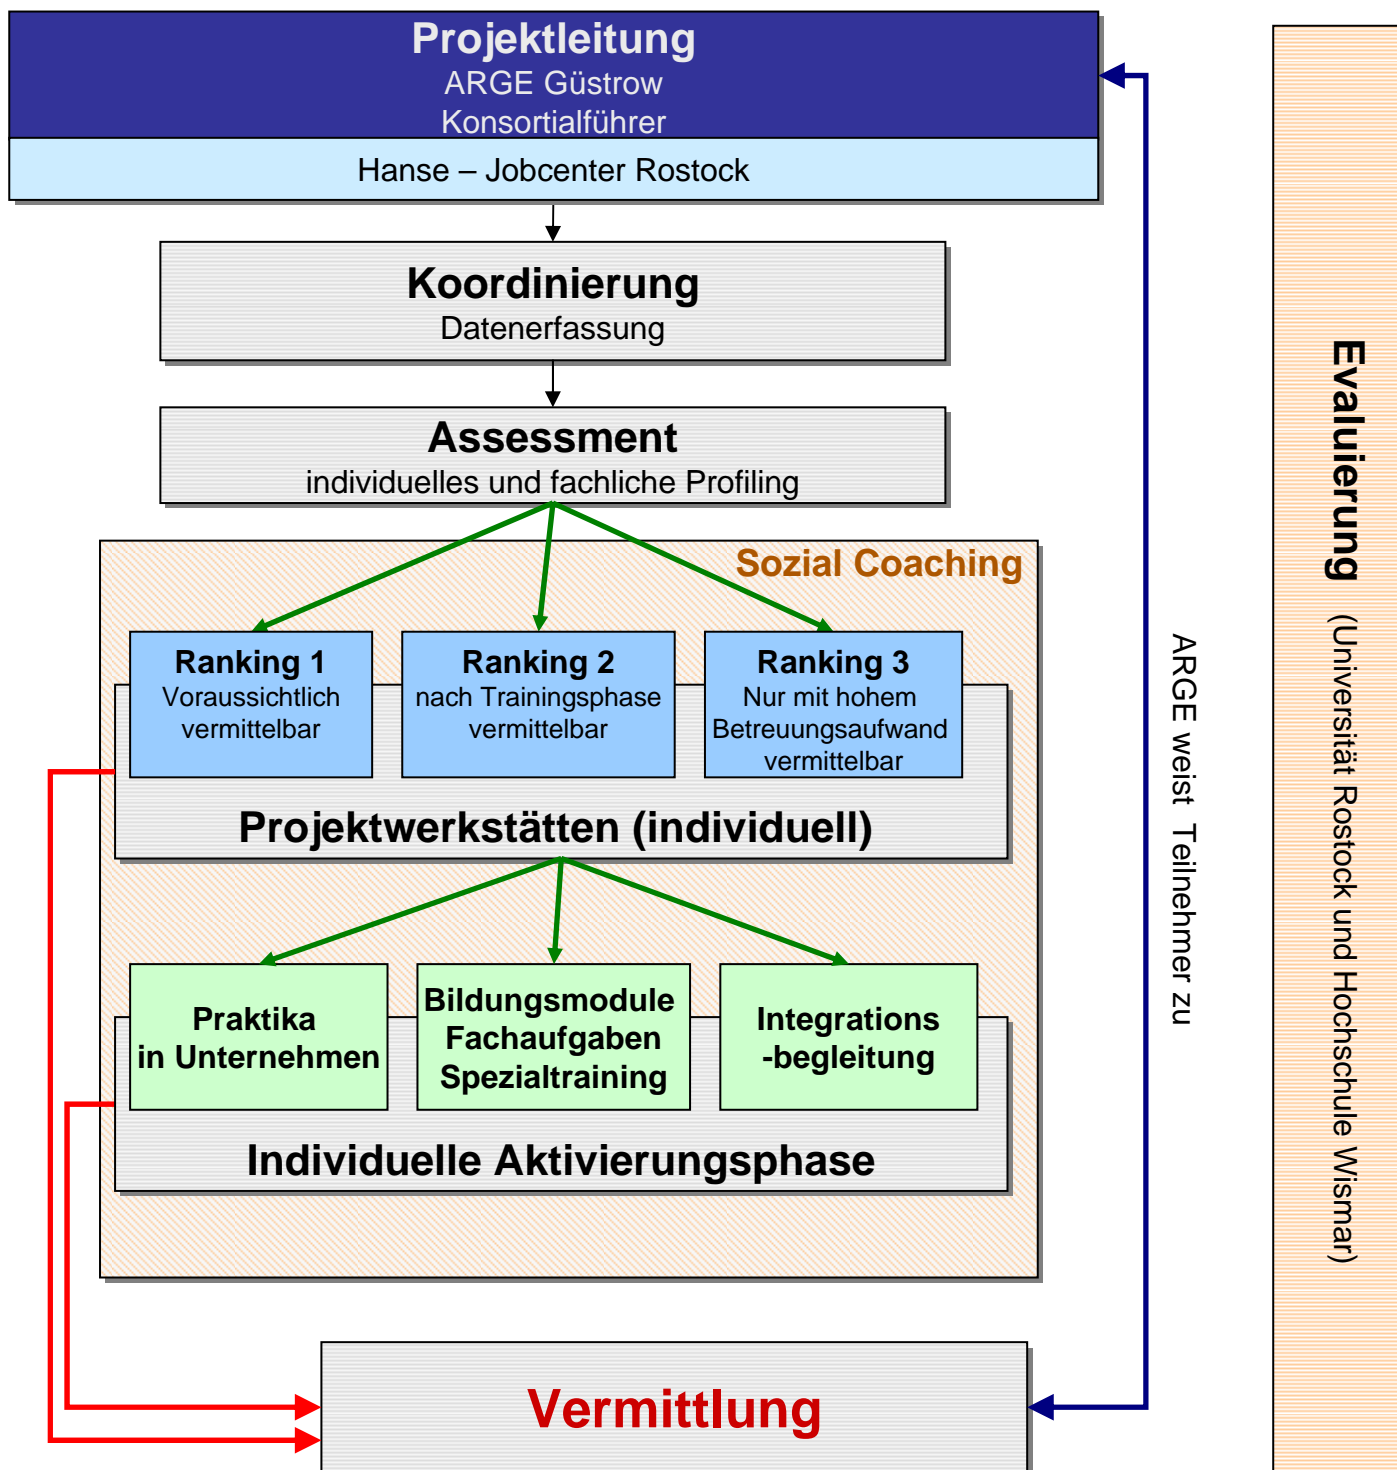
Projektleitung
ARGE Güstrow
Konsortialführer

Hanse – Jobcenter Rostock

Koordinierung
Datenerfassung

Assessment
individuelles und fachliche Profiling

Sozial Coaching

Ranking 1
Voraussichtlich vermittelbar

Ranking 2
nach Trainingsphase vermittelbar

Ranking 3
Nur mit hohem Betreuungsaufwand vermittelbar

Projektwerkstätten (individuell)

Praktika in Unternehmen

Bildungsmodule Fachaufgaben Spezialtraining

Integrations -begleitung

Individuelle Aktivierungsphase

Vermittlung

ARGE weist Teilnehmer zu

Evaluierung (Universität Rostock und Hochschule Wismar)